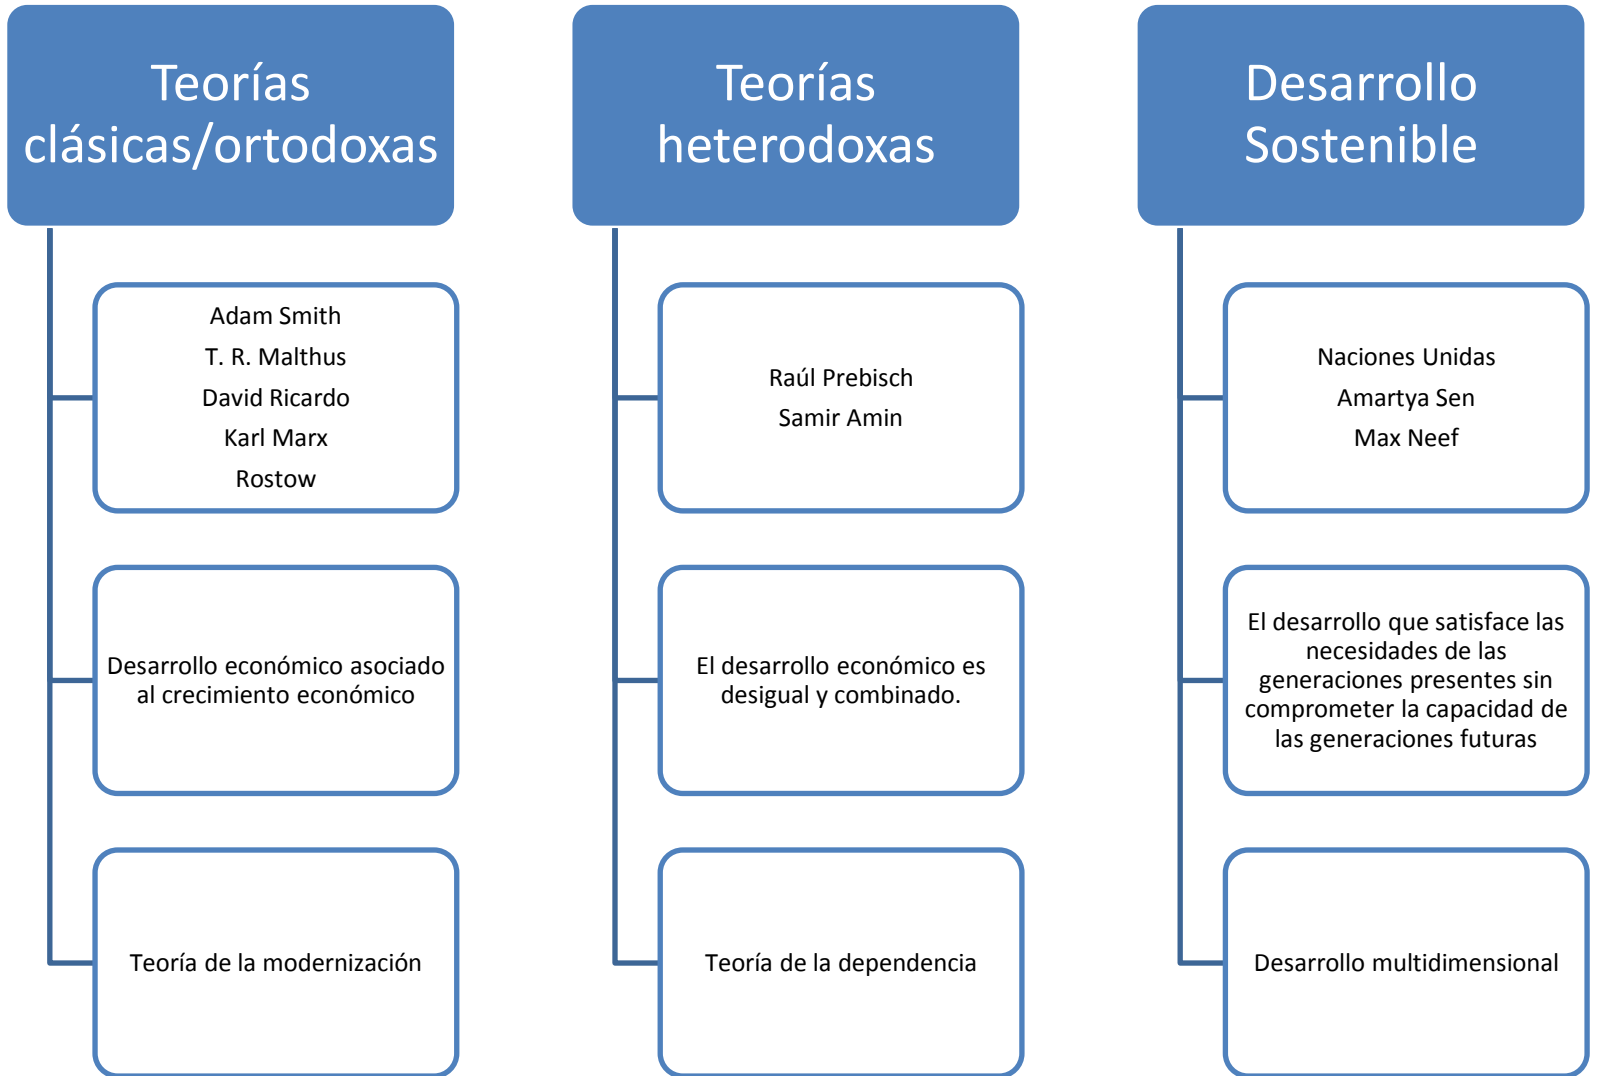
Teorías clásicas/ortodoxas

Adam Smith
T. R. Malthus
David Ricardo
Karl Marx
Rostow

Desarrollo económico asociado al crecimiento económico

Teoría de la modernización

Teorías heterodoxas

Raúl Prebisch
Samir Amin

El desarrollo económico es desigual y combinado.

Teoría de la dependencia

Desarrollo Sostenible

Naciones Unidas
Amartya Sen
Max Neef

El desarrollo que satisface las necesidades de las generaciones presentes sin comprometer la capacidad de las generaciones futuras

Desarrollo multidimensional